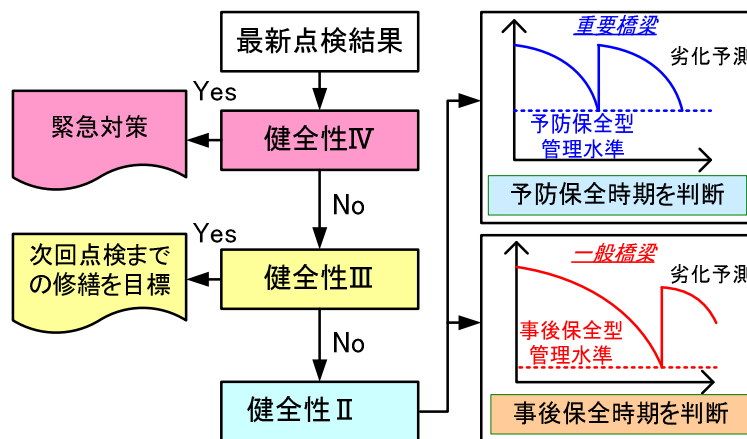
最新点検結果

Yes

緊急対策

健全性Ⅳ

No

Yes

次回点検までの修繕を目標

健全性Ⅲ

No

健全性Ⅱ

重要橋梁

劣化予測

予防保全型管理水準

予防保全時期を判断

一般橋梁

劣化予測

事後保全型管理水準

事後保全時期を判断